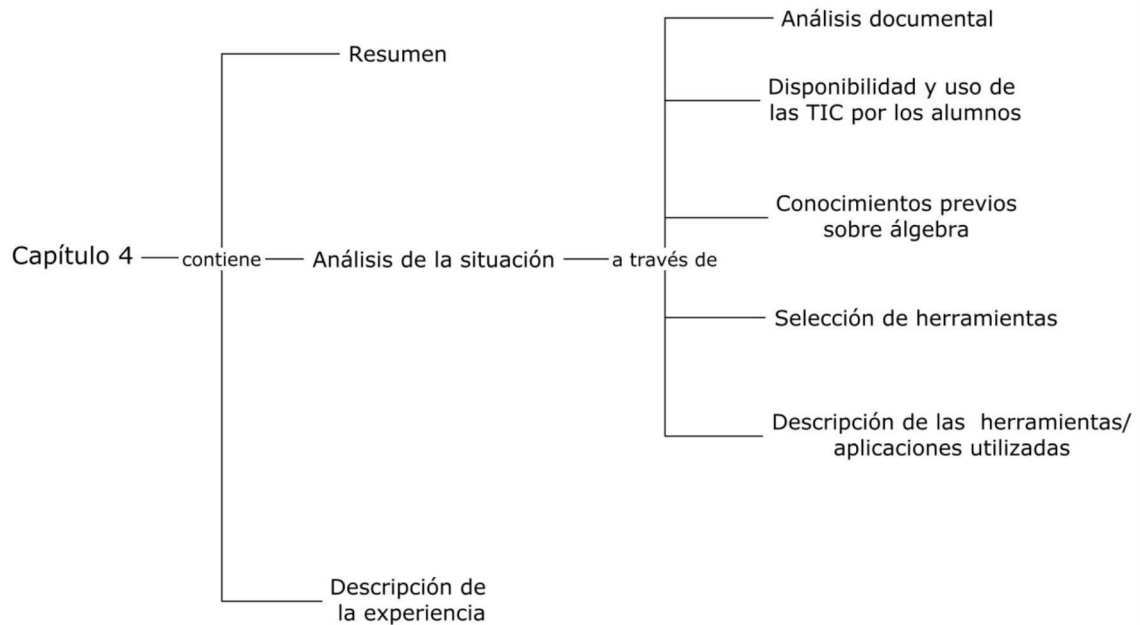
Capítulo 4
contiene
Resumen
Análisis de la situación
a través de
Análisis documental
Disponibilidad y uso de las TIC por los alumnos
Conocimientos previos sobre álgebra
Selección de herramientas
Descripción de las herramientas/ aplicaciones utilizadas
Descripción de la experiencia